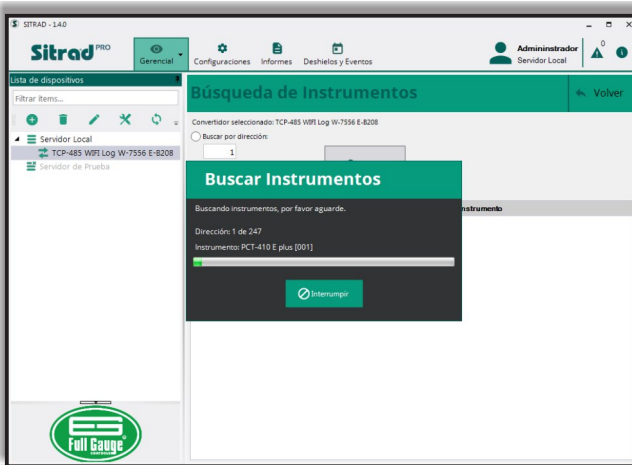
SITRAD - 1.4.0

Sitrad PRO

Gerencial
Configuraciones
Informes
Deshielos y Eventos

Admininstrador
Servidor Local

0

Lista de dispositivos

Filtrar ítems...

Servidor Local
TCP-485 WIFI Log W-7556 E-B208
Servidor de Prueba

Búsqueda de Instrumentos

Volver

Convertidor seleccionado: TCP-485 WIFI Log W-7556 E-B208

Buscar por dirección:

1

Instrumento

Buscar Instrumentos

Buscando instrumentos, por favor aguarde.

Dirección: 1 de 247

Instrumento: PCT-410 E plus [001]

Interrumpir

Full Gauge
CONTROLS